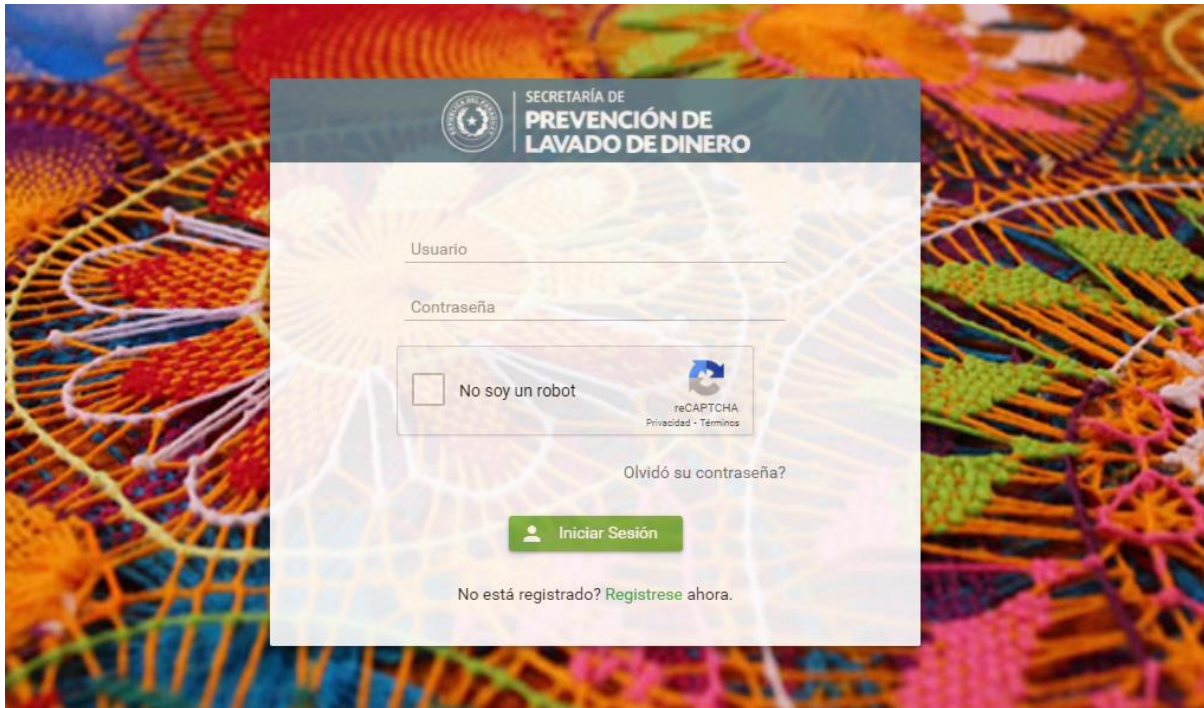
REPÚBLICA DEL PARAGUAY

SECRETARÍA DE
PREVENCIÓN DE
LAVADO DE DINERO

Usuario

Contraseña

No soy un robot

reCAPTCHA
Privacidad - Términos

Olvidó su contraseña?

Iniciar Sesión

No está registrado? Registrese ahora.